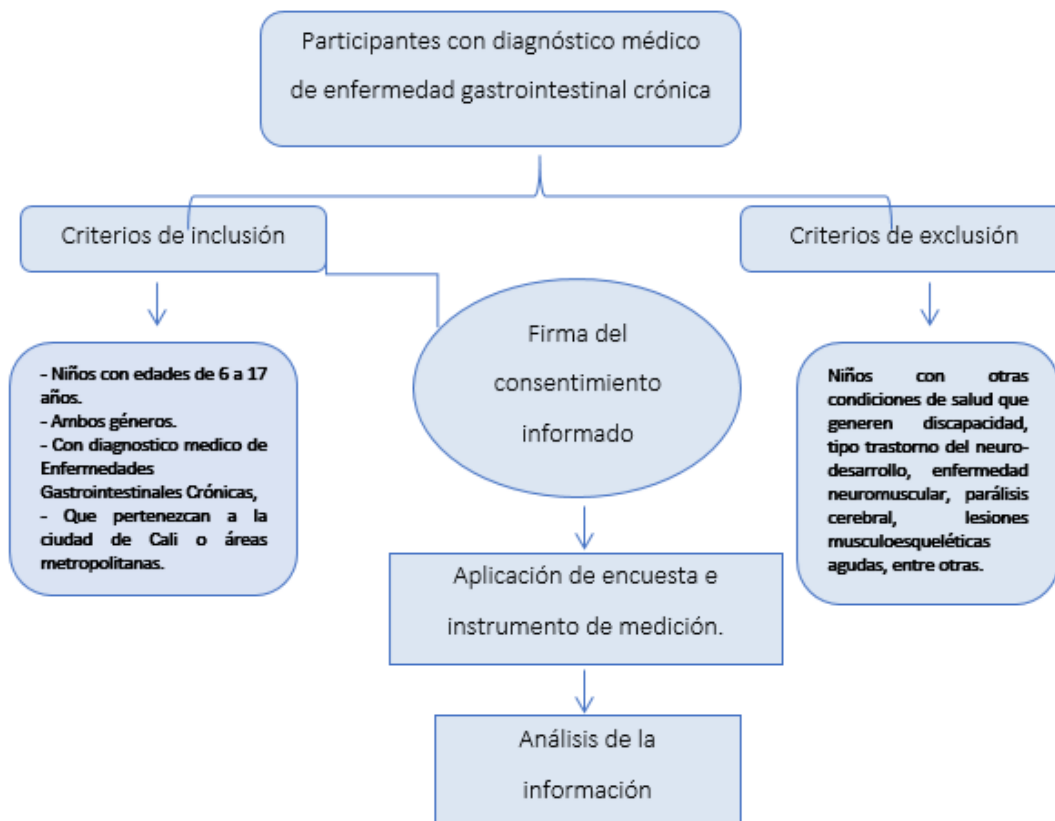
Participantes con diagnóstico médico de enfermedad gastrointestinal crónica

Criterios de inclusión

Criterios de exclusión

- Niños con edades de 6 a 17 años.
- Ambos géneros.
- Con diagnostico medico de Enfermedades Gastrointestinales Crónicas,
- Que pertenezcan a la ciudad de Cali o áreas metropolitanas.

Firma del consentimiento informado

Niños con otras condiciones de salud que generen discapacidad, tipo trastorno del neurodesarrollo, enfermedad neuromuscular, parálisis cerebral, lesiones musculoesqueléticas agudas, entre otras.

Aplicación de encuesta e instrumento de medición.

Análisis de la información